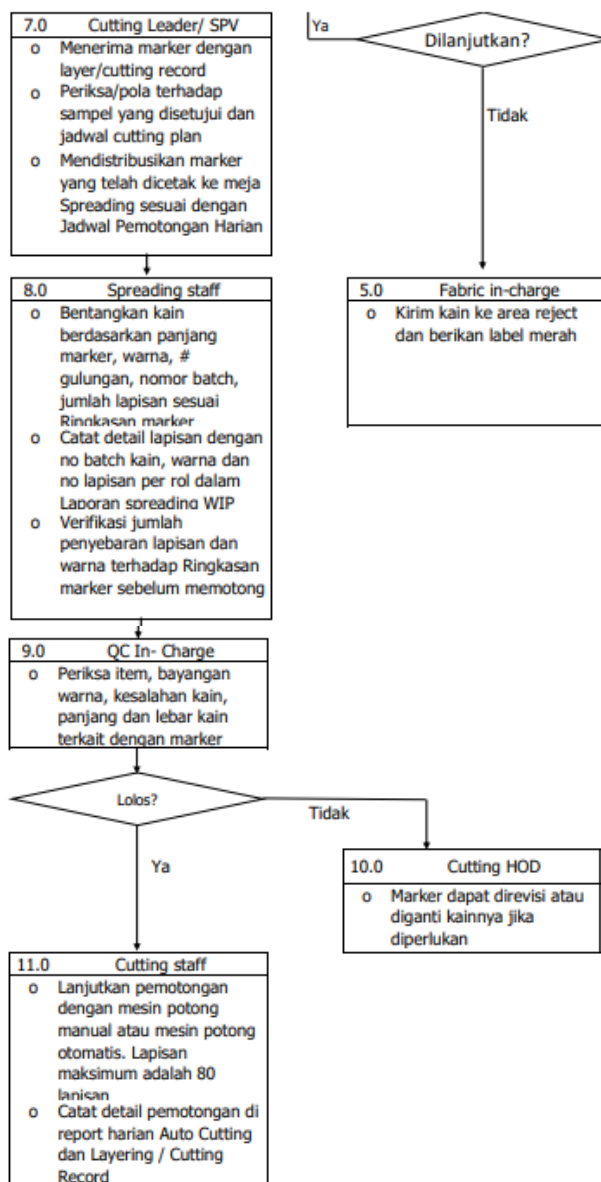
| 7.0 | Cutting Leader/ SPV |
|---|---|
| o | Menerima marker dengan layer/cutting record |
| o | Periksa/pola terhadap sampel yang disetujui dan jadwal cutting plan |
| o | Mendistribusikan marker yang telah dicetak ke meja Spreading sesuai dengan Jadwal Pemotongan Harian |

Ya

Dilanjutkan?

Tidak

| 5.0 | Fabric in-charge |
|---|---|
| o | Kirim kain ke area reject dan berikan label merah |

| 8.0 | Spreading staff |
|---|---|
| o | Bentangkan kain berdasarkan panjang marker, warna, # gulungan, nomor batch, jumlah lapisan sesuai Ringkasan marker |
| o | Catat detail lapisan dengan no batch kain, warna dan no lapisan per rol dalam Laporan spreading WIP |
| o | Verifikasi jumlah penyebaran lapisan dan warna terhadap Ringkasan marker sebelum memotong |

| 9.0 | QC In- Charge |
|---|---|
| o | Periksa item, bayangan warna, kesalahan kain, panjang dan lebar kain terkait dengan marker |

Lolos?

Tidak

Ya

| 10.0 | Cutting HOD |
|---|---|
| o | Marker dapat direvisi atau diganti kainnya jika diperlukan |

| 11.0 | Cutting staff |
|---|---|
| o | Lanjutkan pemotongan dengan mesin potong manual atau mesin potong otomatis. Lapisan maksimum adalah 80 lapisan |
| o | Catat detail pemotongan di report harian Auto Cutting dan Layering / Cutting Record |